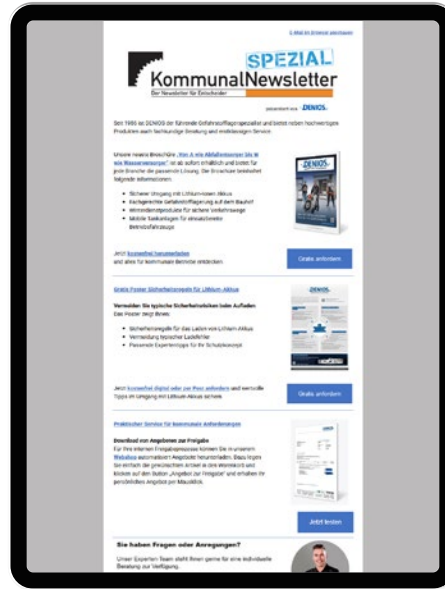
E-Mail im Browser anzeigen

SPEZIAL
KommunalNewsletter
Der Newsletter für Entscheider

präsentiert von DENIOS

Seit 1986 ist DENIOS der führende Gefahrstofflagerspezialist und bietet neben hochwertigen Produkten auch fachkundige Beratung und weitreichenden Service.

Unsere neuste Broschüre „Von A wie Abfallentsorger bis W wie Wasserversorger" ist ab sofort erhältlich und bietet für jede Branche die passende Lösung. Die Broschüre beinhaltet folgende Informationen:

- Sicherer Umgang mit Lithium-Ionen-Akkus
- Fachgerechte Gefahrstofflagerung auf dem Bauhof
- Winterdienstprodukte für sichere Verkehrswege
- Mobile Tankanlagen für einsatzbereite Betriebsfahrzeuge

Jetzt kostenfrei herunterladen und alles für kommunale Betriebe entdecken.

Gratis anfordern

Gratis Poster Sicherheitsregeln für Lithium-Akkus

Vermeiden Sie typische Sicherheitsrisiken beim Aufladen
Das Poster zeigt Ihnen:

- Sicherheitsregeln für das Laden von Lithium-Akkus
- Vermeidung typischer Ladefehler
- Passende Expertentipps für Ihr Schutzkonzept

Jetzt kostenfrei digital oder per Post anfordern und wertvolle Tipps im Umgang mit Lithium-Akkus sichern.

Gratis anfordern

Praktischer Service für kommunale Anforderungen

Download von Angeboten zur Freigabe
Für Ihre internen Freigabeprozesse können Sie in unserem Webshop automatisiert Angebote herunterladen. Dazu legen Sie einfach die gewünschten Artikel in den Warenkorb und klicken auf den Button „Angebot zur Freigabe" und erhalten Ihr persönliches Angebot per Mausklick.

Jetzt testen

Sie haben Fragen oder Anregungen?

Unser Experten-Team steht Ihnen gerne für eine individuelle Beratung zur Verfügung.